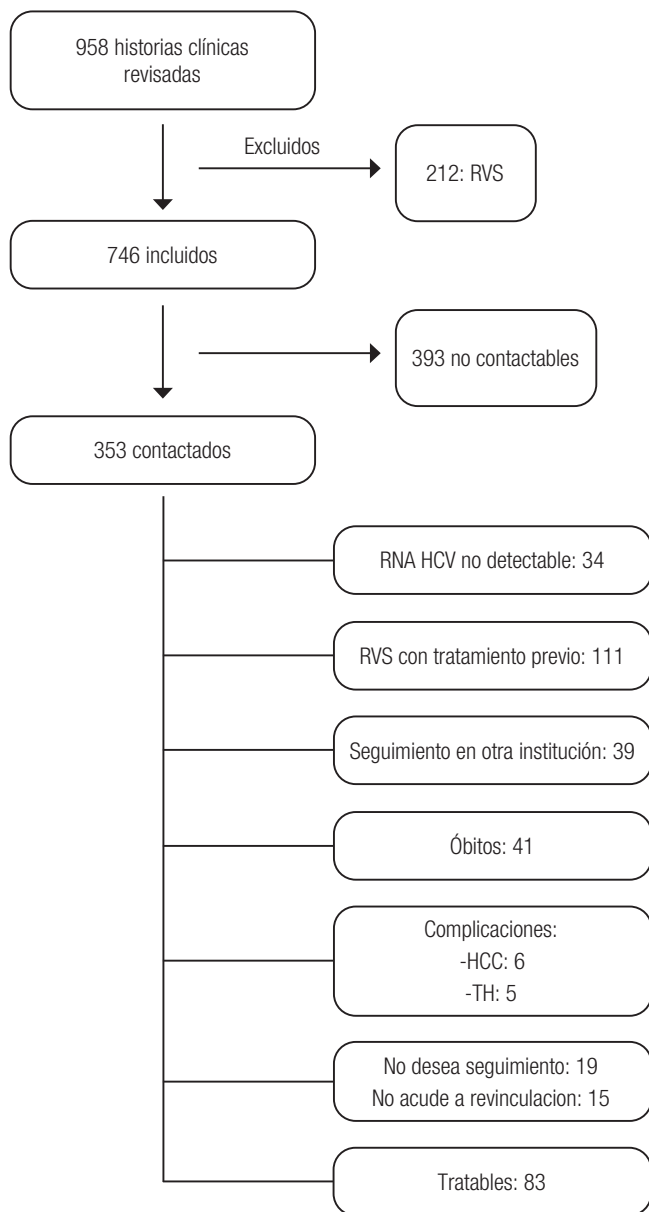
958 historias clínicas revisadas

Excluidos

212: RVS

746 incluidos

393 no contactables

353 contactados

RNA HCV no detectable: 34

RVS con tratamiento previo: 111

Seguimiento en otra institución: 39

Óbitos: 41

Complicaciones:
-HCC: 6
-TH: 5

No desea seguimiento: 19
No acude a revinculacion: 15

Tratables: 83